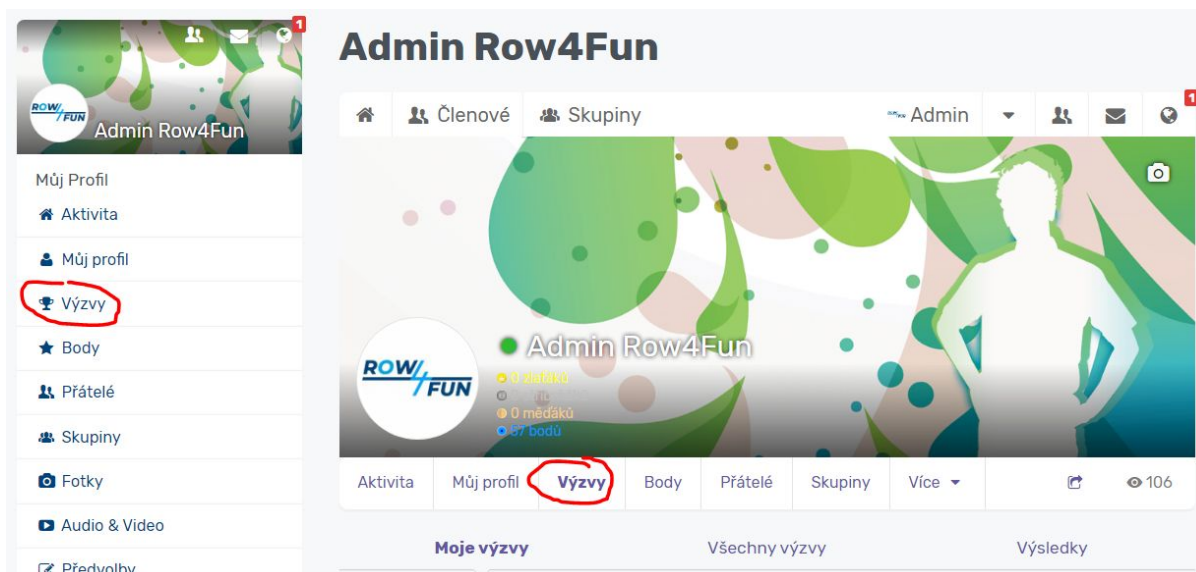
1
ROW FUN
Admin Row4Fun
Můj Profil
Aktivita
Můj profil
Výzvy
Body
Přátelé
Skupiny
Fotky
Audio & Video
Předvolby

Admin Row4Fun
Členové
Skupiny
Admin
1
ROW FUN
Admin Row4Fun
0 zlaťáků
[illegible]
0 měďáků
57 bodů
Aktivita
Můj profil
Výzvy
Body
Přátelé
Skupiny
Více
106
Moje výzvy
Všechny výzvy
Výsledky